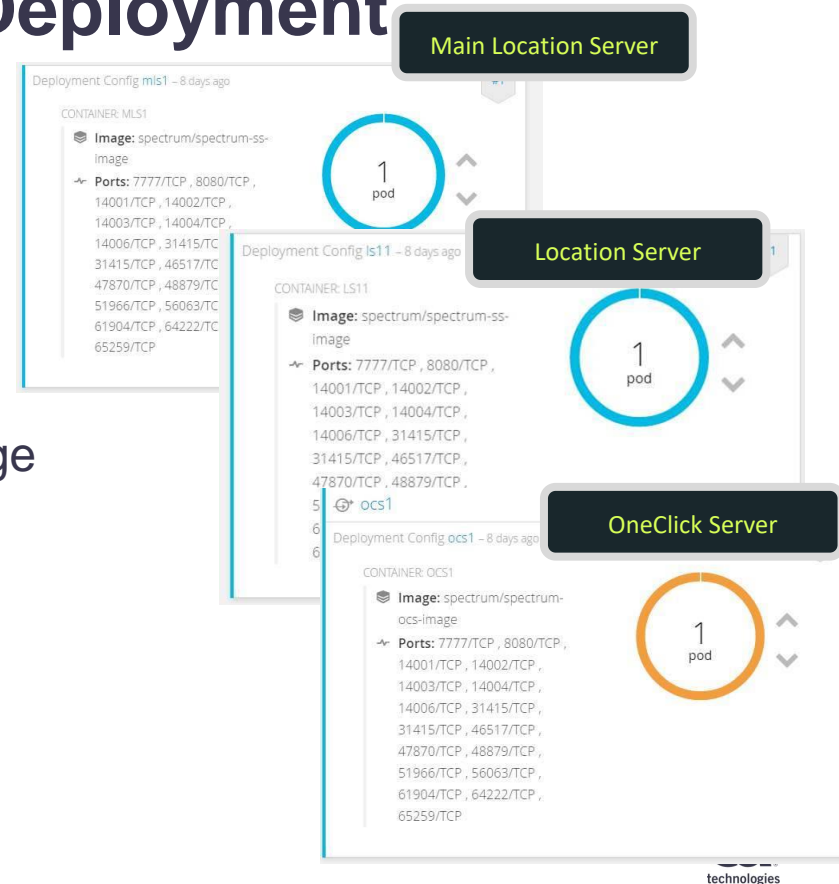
Deployment

Main Location Server

Deployment Config mls1 – 8 days ago

CONTAINER: MLS1

Image: spectrum/spectrum-ss-image

Ports: 7777/TCP , 8080/TCP , 14001/TCP , 14002/TCP , 14003/TCP , 14004/TCP , 14006/TCP , 31415/TC 31415/TCP , 46517/TC 47870/TCP , 48879/TC 51966/TCP , 56063/TC 61904/TCP , 64222/TC 65259/TCP

1
pod

Location Server

Deployment Config ls11 – 8 days ago

CONTAINER: LS11

Image: spectrum/spectrum-ss-image

Ports: 7777/TCP , 8080/TCP , 14001/TCP , 14002/TCP , 14003/TCP , 14004/TCP , 14006/TCP , 31415/TCP , 31415/TCP , 46517/TCP , 47870/TCP , 48879/TCP , 5 6 6

1
pod

ge

ocs1

OneClick Server

Deployment Config ocs1 – 8 days ago

CONTAINER: OCS1

Image: spectrum/spectrum-ocs-image

Ports: 7777/TCP , 8080/TCP , 14001/TCP , 14002/TCP , 14003/TCP , 14004/TCP , 14006/TCP , 31415/TCP , 31415/TCP , 46517/TCP , 47870/TCP , 48879/TCP , 51966/TCP , 56063/TCP , 61904/TCP , 64222/TCP , 65259/TCP

1
pod

technologies